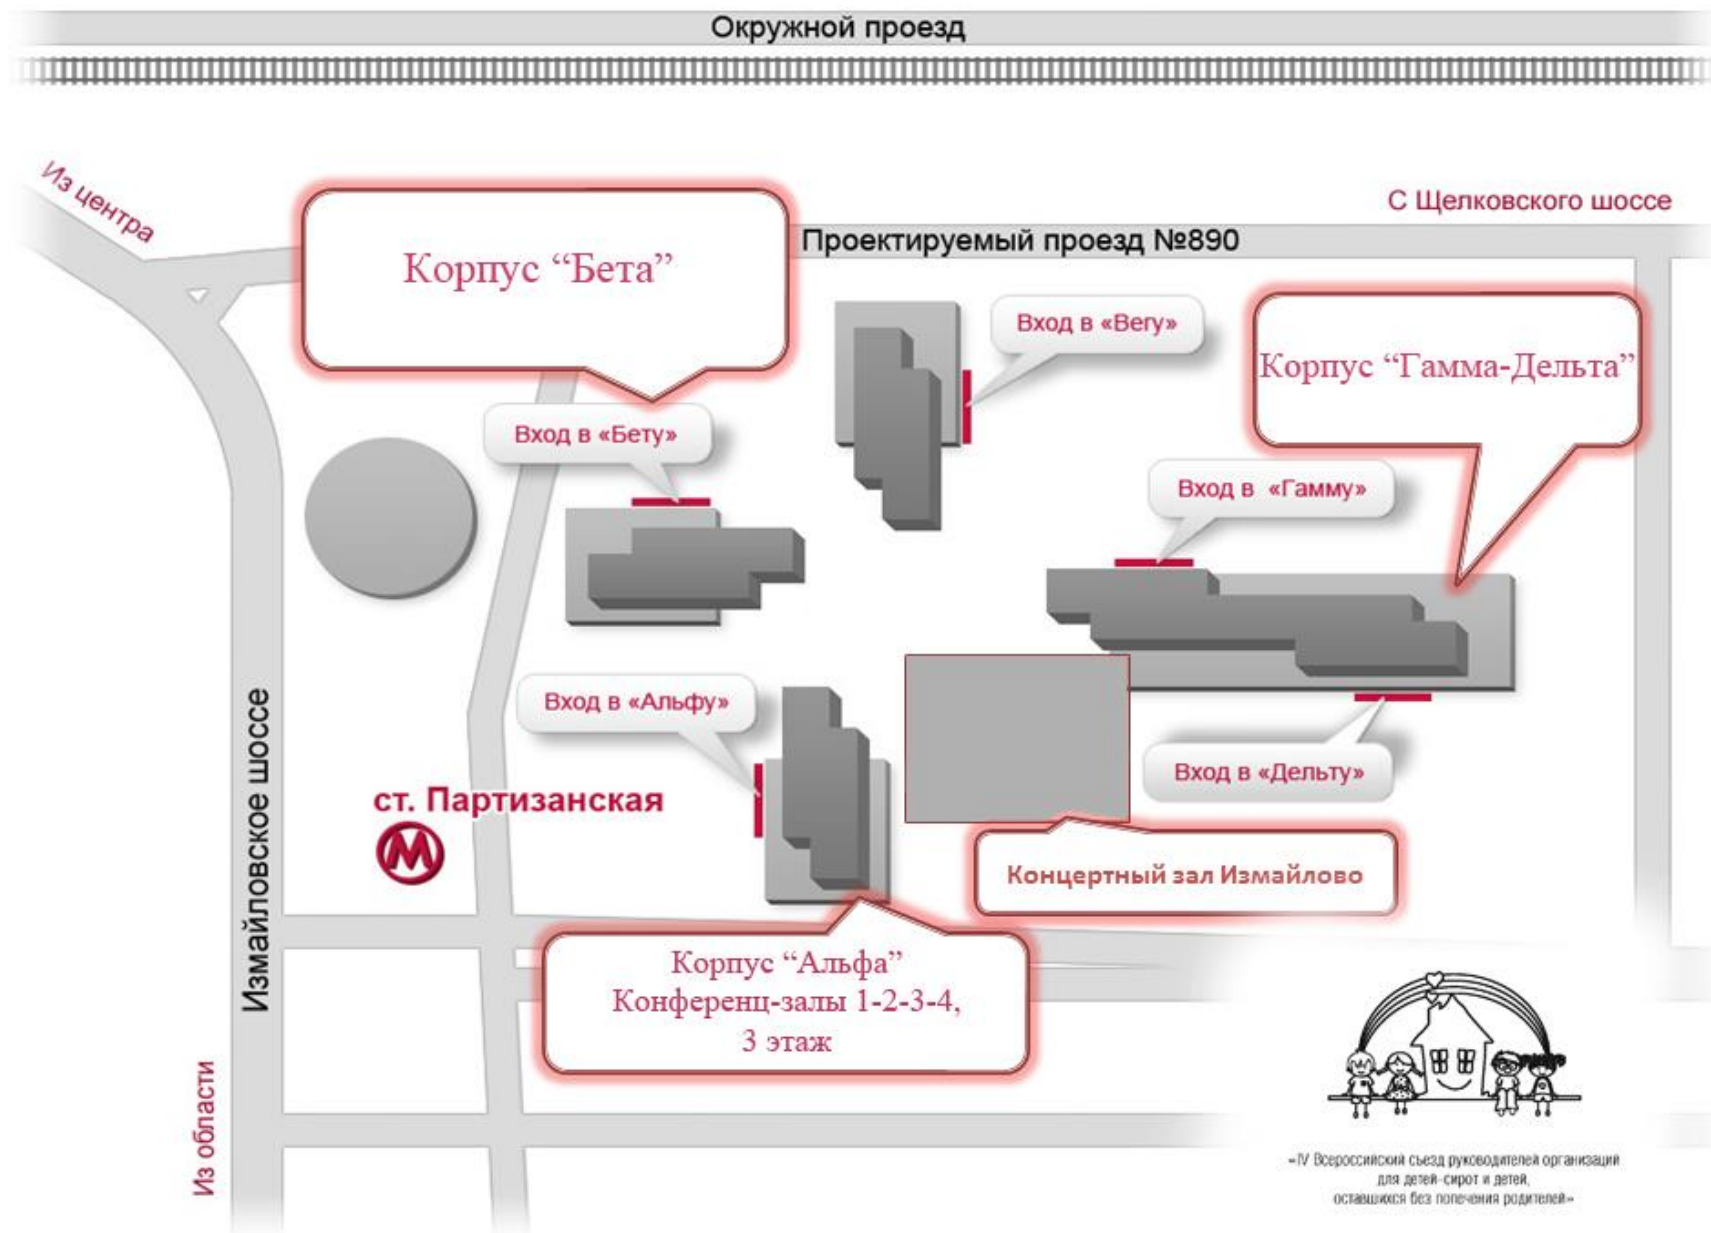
Окружной проезд

Из центра

Корпус “Бета”

Проектируемый проезд №890

С Щелковского шоссе

Вход в «Вегу»

Корпус “Гамма-Дельта”

Вход в «Бету»

Вход в «Гамму»

Вход в «Альфу»

Вход в «Дельту»

Измайловское шоссе

ст. Партизанская

М

Концертный зал Измайлово

Корпус “Альфа”
Конференц-залы 1-2-3-4,
3 этаж

Из области

«IV Всероссийский съезд руководителей организаций для детей-сирот и детей, оставшихся без попечения родителей»